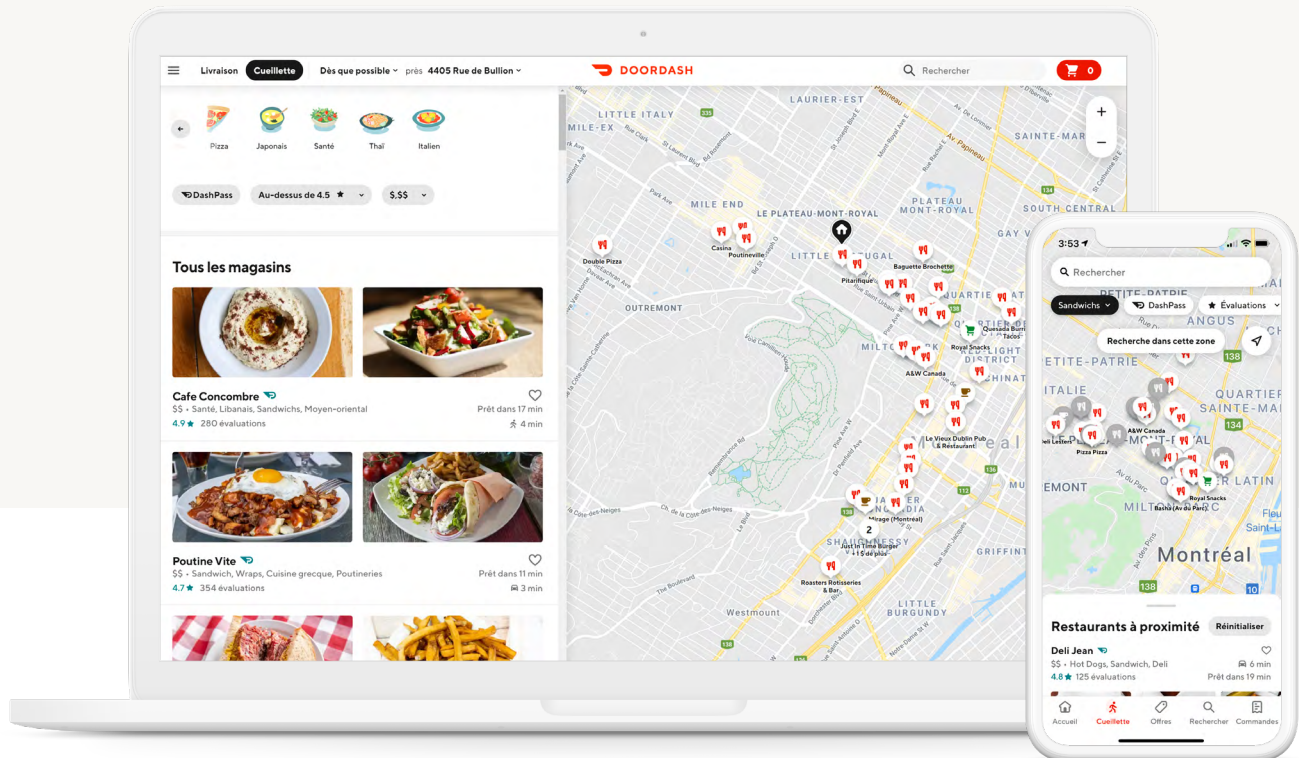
Livraison Cueillette Dès que possible près 4405 Rue de Bullion

DOORDASH

Rechercher 0

Pizza Japonais Santé Thaï Italien

DashPass Au-dessus de 4.5 ★ $.$$

Tous les magasins

Cafe Concombre
$$ • Santé, Libanais, Sandwichs, Moyen-oriental
4.9 ★ 280 évaluations
Prêt dans 17 min
4 min

Poutine Vite
$$ • Sandwich, Wraps, Cuisine grecque, Poutineries
4.7 ★ 354 évaluations
Prêt dans 11 min
3 min

LITTLE ITALY
LAURIER-EST
SAINTE-MARIE
MILE-EX
MILE END
LE PLATEAU-MONT-ROYAL
PLATEAU MONT-ROYAL
SOUTH CENTRAL
GAY VILLAGE
LITTLE PORTUGAL
OUTREMONT
QUARTIER LATIN
CHINATOWN
MILTON PARK
SHAUGHNESSY
GRIFFINTOWN
LITTLE BURGUNDY
Westmount
Double Pizza
Casina
Poutineville
Baguette Brochette
Pitarifique
Quesada Burritos & Tacos
Royal Snacks
A&W Canada
Le Vieux Dublin Pub & Restaurant
Mirage (Montreal)
Just for Time Burger + 1 $ de plus
Roasters Rotisseries & Bar
2

3:53

Rechercher

Sandwichs DashPass ★ Évaluations

Recherche dans cette zone

PETITE-PATRIE
QUARTIER SAINTE-MARIE
QUARTIER LATIN
EMONT
MILTON PARK
Montréal
Deli Lesters
A&W Canada
Pizza Pizza
Royal Snacks
Basha (Av du Parc)

Restaurants à proximité Réinitialiser

Deli Jean
$$ • Hot Dogs, Sandwich, Deli
4.8 ★ 125 évaluations
6 min
Prêt dans 19 min

Accueil Cueillette Offres Rechercher Commandes